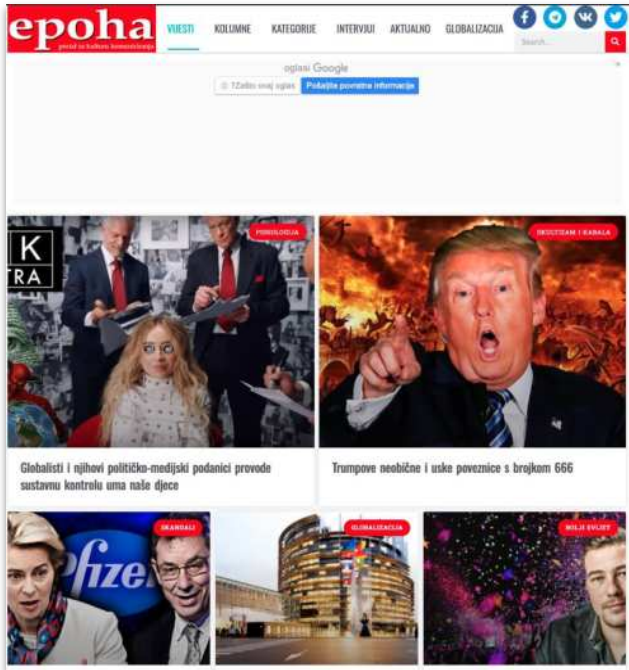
epoha
portal za kulturu komuniciranja

VIJESTI KOLUMNE KATEGORIJE INTERVJUI AKTUALNO GLOBALIZACIJA

Search...

oglasi Google
Želim ovaj oglas Pošaljite povratne informacije

K
TRA

PSIHOLOGIJA

Globalisti i njihovi političko-medijski podanici provode sustavnu kontrolu uma naše djece

OKULTIZAM I KABALA

Trumpove neobične i uske povezanice s brojkom 666

SKANDALI

Pfizer

GLOBALIZACIJA

BOLJI SVIJET